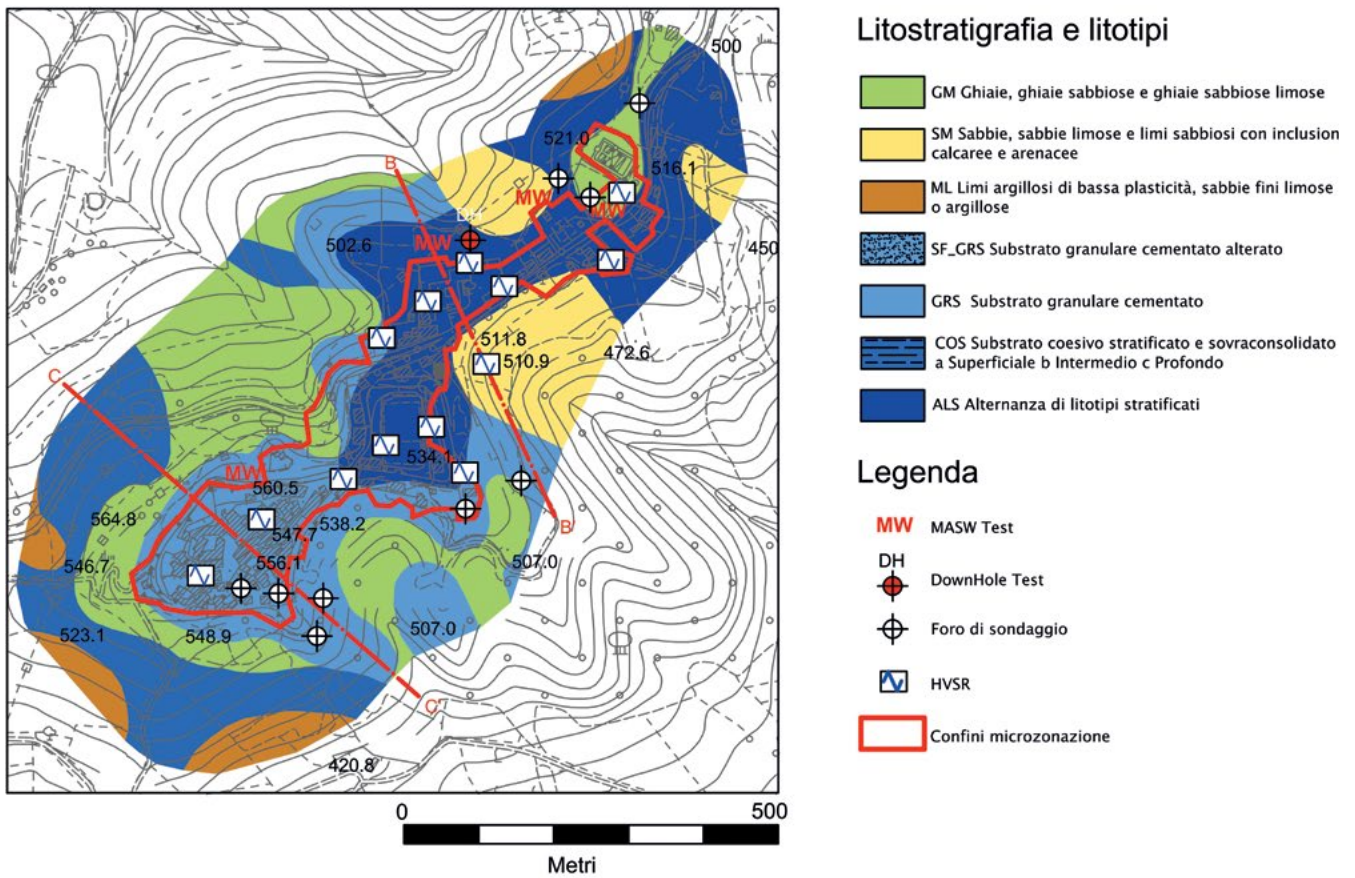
500
521.0
516.1
B
MW
MW
DH
MW
502.6
450
511.8
510.9
472.6
C
534.1
MW
560.5
B'
564.8
547.7
538.2
546.7
556.1
507.0
523.1
548.9
507.0
C'
420.8

Litostratigrafia e litotipi

GM Ghiaie, ghiaie sabbiose e ghiaie sabbiose limose

SM Sabbie, sabbie limose e limi sabbiosi con inclusion calcaree e arenacee

ML Limi argillosi di bassa plasticità, sabbie fini limose o argillose

SF_GRS Substrato granulare cementato alterato

GRS Substrato granulare cementato

COS Substrato coesivo stratificato e sovraconsolidato a Superficiale b Intermedio c Profondo

ALS Alternanza di litotipi stratificati

Legenda

MW MASW Test

DH DownHole Test

Foro di sondaggio

HVSR

Confini microzonazione

0
500
Metri